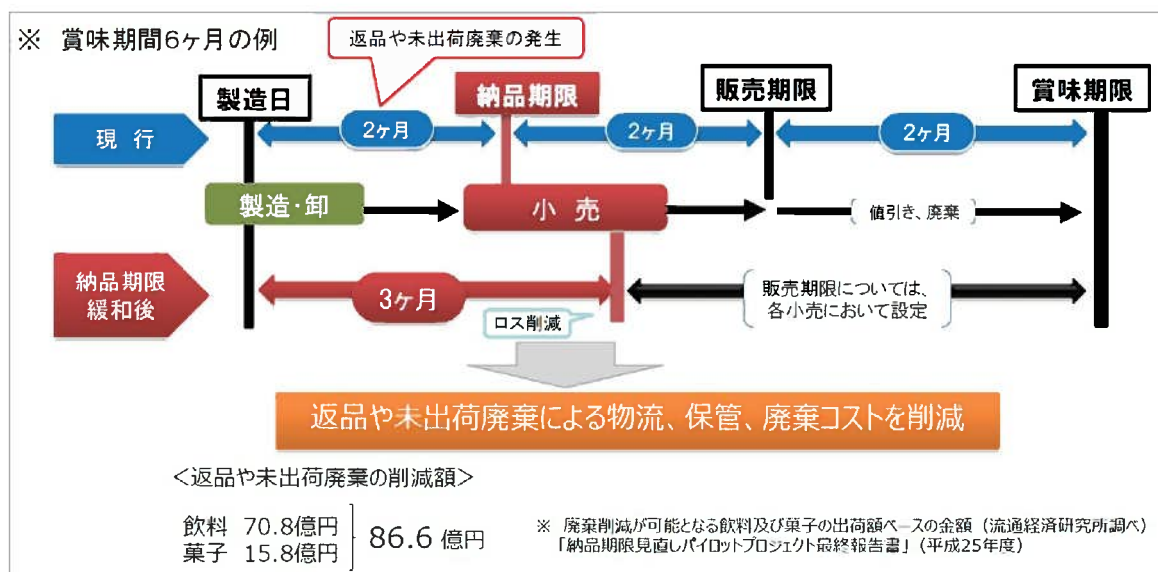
※ 賞味期間6ヶ月の例

返品や未出荷廃棄の発生

製造日

納品期限

販売期限

賞味期限

現 行

2ヶ月

2ヶ月

2ヶ月

製造･卸

小 売

値引き、廃棄

納品期限緩和後

3ヶ月

販売期限については、各小売において設定

ロス削減

返品や未出荷廃棄による物流、保管、廃棄コストを削減

＜返品や未出荷廃棄の削減額＞

飲料 70.8億円
菓子 15.8億円

86.6 億円

※ 廃棄削減が可能となる飲料及び菓子の出荷額ベースの金額（流通経済研究所調べ）
「納品期限見直しパイロットプロジェクト最終報告書」（平成25年度）